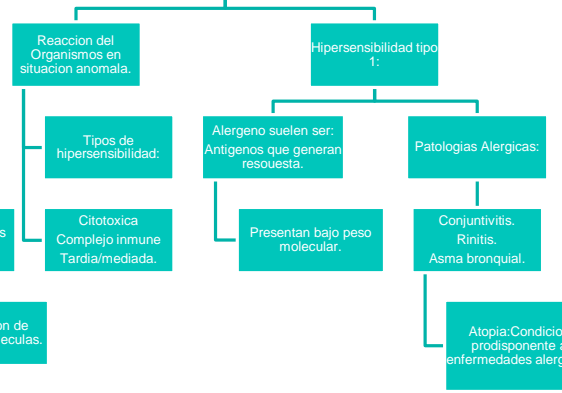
Reaccion del Organismos en situacion anomala.

Hipersensibilidad tipo 1:

Tipos de hipersensibilidad:

Alergeno suelen ser:
Antigenos que generan resouesta.

Patologias Alergicas:

s

Citotoxica
Complejo inmune
Tardia/mediada.

Presentan bajo peso molecular.

Conjuntivitis.
Rinitis.
Asma bronquial.

on de eculas.

Atopia:Condicio prodisponente a enfermedades alerg